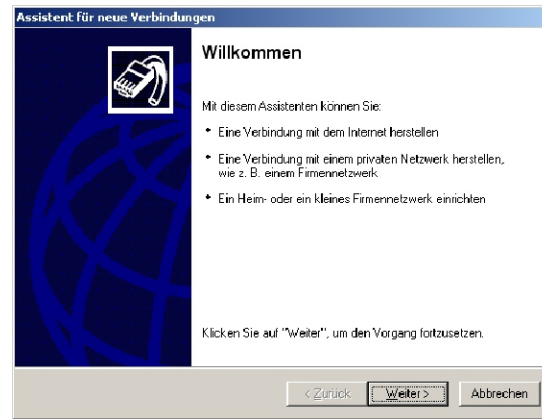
Assistent für neue Verbindungen

Willkommen

Mit diesem Assistenten können Sie:

• Eine Verbindung mit dem Internet herstellen

• Eine Verbindung mit einem privaten Netzwerk herstellen, wie z. B. einem Firmennetzwerk

• Ein Heim- oder ein kleines Firmennetzwerk einrichten

Klicken Sie auf "Weiter", um den Vorgang fortzusetzen.

< Zurück | Weiter > | Abbrechen